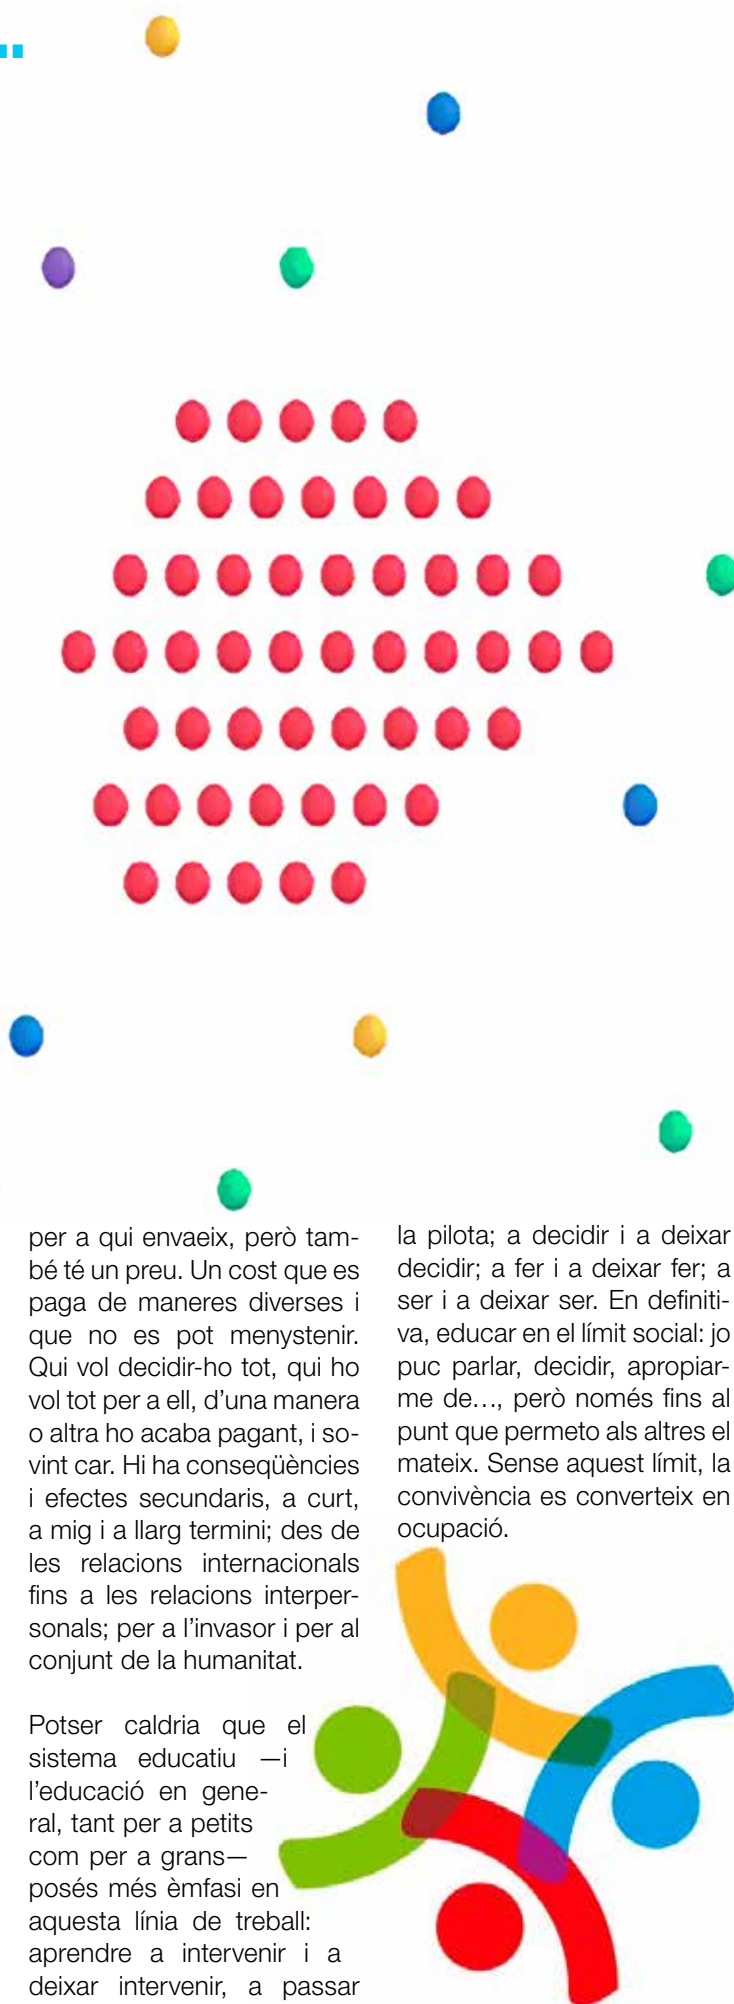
per a qui envaeix, però també té un preu. Un cost que es paga de maneres diverses i que no es pot menystenir. Qui vol decidir-ho tot, qui ho vol tot per a ell, d'una manera o altra ho acaba pagant, i sovint car. Hi ha conseqüències i efectes secundaris, a curt, a mig i a llarg termini; des de les relacions internacionals fins a les relacions interpersonals; per a l'invasor i per al conjunt de la humanitat.

Potser caldria que el sistema educatiu —i l'educació en general, tant per a petits com per a grans— posés més èmfasi en aquesta línia de treball: aprendre a intervenir i a deixar intervenir, a passar la pilota; a decidir i a deixar decidir; a fer i a deixar fer; a ser i a deixar ser. En definitiva, educar en el límit social: jo puc parlar, decidir, apropiarme de..., però només fins al punt que permeto als altres el mateix. Sense aquest límit, la convivència es converteix en ocupació.